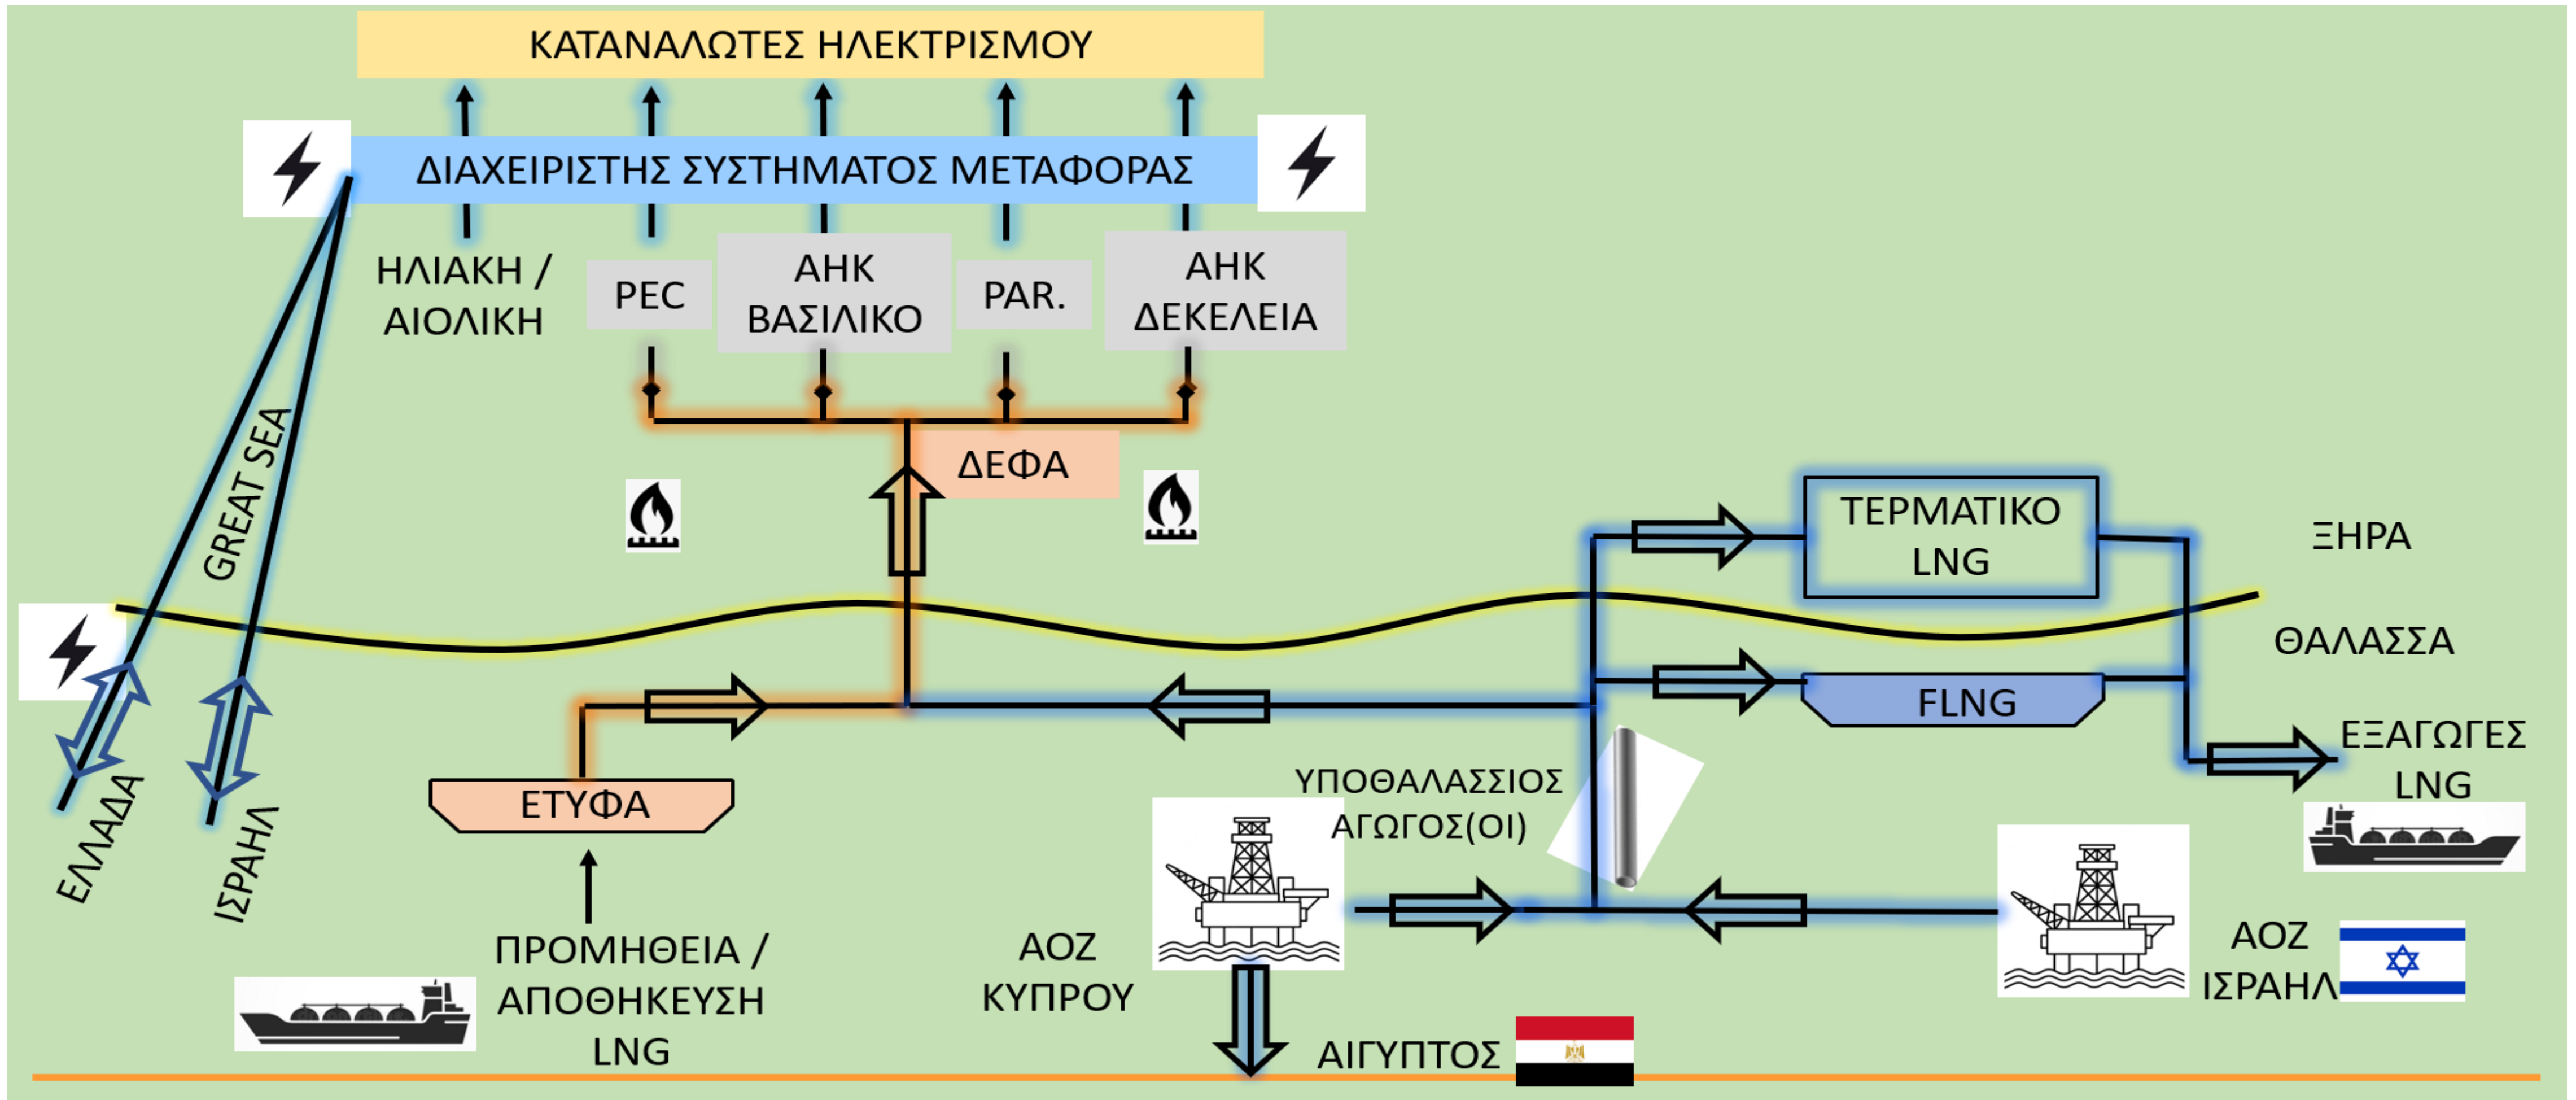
ΚΑΤΑΝΑΛΩΤΕΣ ΗΛΕΚΤΡΙΣΜΟΥ

ΔΙΑΧΕΙΡΙΣΤΗΣ ΣΥΣΤΗΜΑΤΟΣ ΜΕΤΑΦΟΡΑΣ

ΗΛΙΑΚΗ / ΑΙΟΛΙΚΗ

PEC

ΑΗΚ ΒΑΣΙΛΙΚΟ

PAR.

ΑΗΚ ΔΕΚΕΛΕΙΑ

GREAT SEA

ΔΕΦΑ

ΤΕΡΜΑΤΙΚΟ LNG

ΞΗΡΑ

ΘΑΛΑΣΣΑ

FLNG

ΕΞΑΓΩΓΕΣ LNG

ΕΛΛΑΔΑ

ΙΣΡΑΗΛ

ΕΤΥΦΑ

ΥΠΟΘΑΛΑΣΣΙΟΣ ΑΓΩΓΟΣ(ΟΙ)

ΠΡΟΜΗΘΕΙΑ / ΑΠΟΘΗΚΕΥΣΗ LNG

ΑΟΖ ΚΥΠΡΟΥ

ΑΟΖ ΙΣΡΑΗΛ

ΑΙΓΥΠΤΟΣ